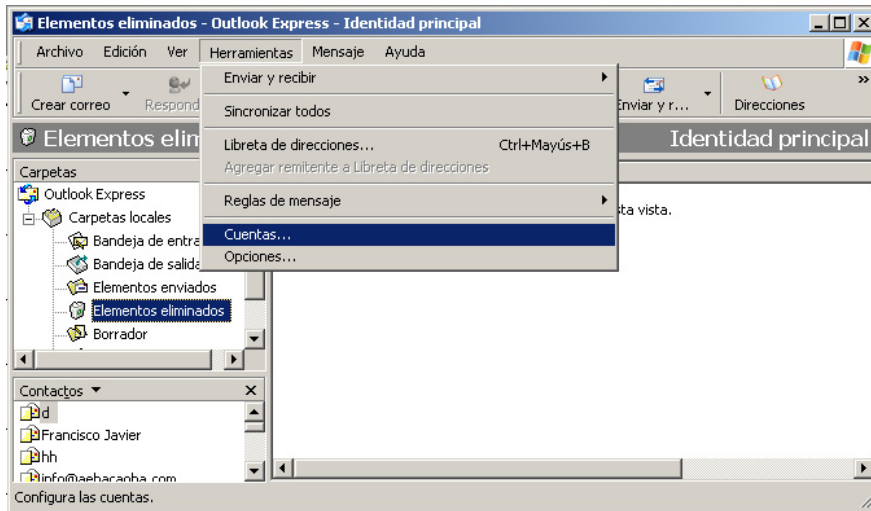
Elementos eliminados - Outlook Express - Identidad principal

Archivo Edición Ver Herramientas Mensaje Ayuda

Crear correo Respond

Enviar y r... Direcciones

Elementos elim

Identidad principal

Enviar y recibir
Sincronizar todos
Libreta de direcciones... Ctrl+Mayús+B
Agregar remitente a Libreta de direcciones
Reglas de mensaje
Cuentas...
Opciones...

Carpetas
Outlook Express
Carpetas locales
Bandeja de entra
Bandeja de salida
Elementos enviados
Elementos eliminados
Borrador

sta vista.

Contactos ▼
d
Francisco Javier
hh
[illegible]

Configura las cuentas.